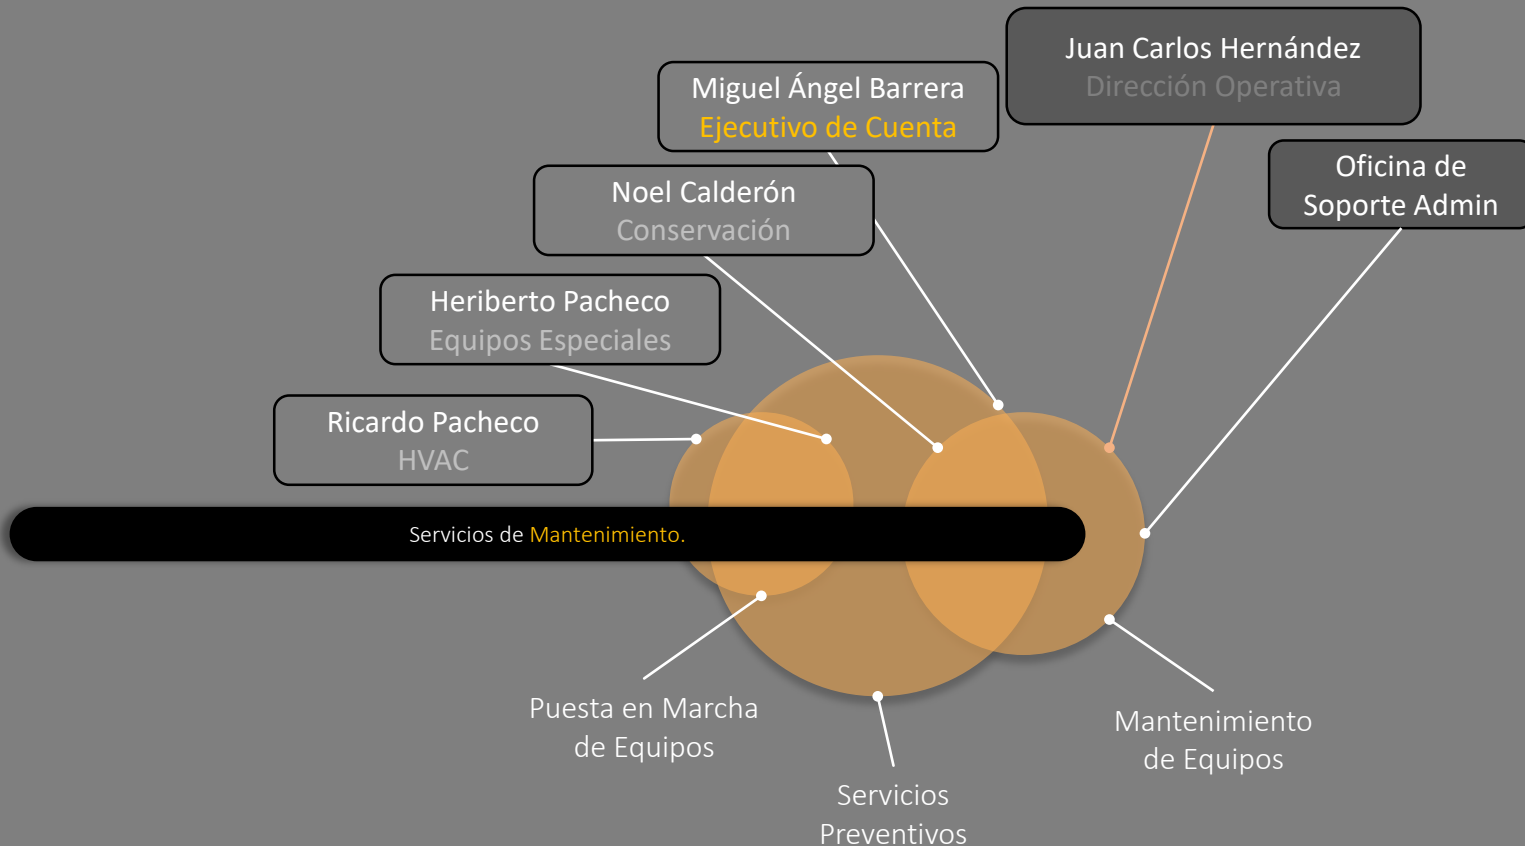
Juan Carlos Hernández
Dirección Operativa

Miguel Ángel Barrera
Ejecutivo de Cuenta

Oficina de Soporte Admin

Noel Calderón
Conservación

Heriberto Pacheco
Equipos Especiales

Ricardo Pacheco
HVAC

Servicios de Mantenimiento.

Puesta en Marcha de Equipos

Servicios Preventivos

Mantenimiento de Equipos